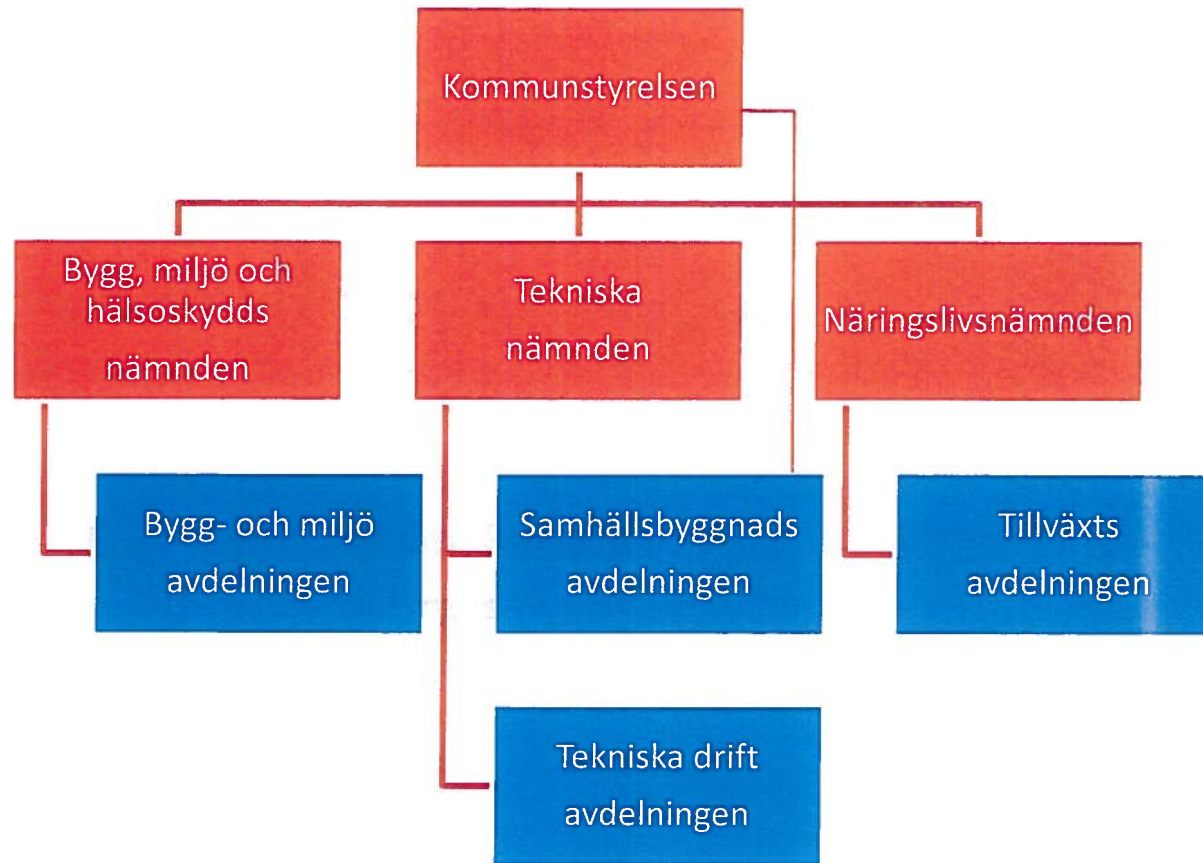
Kommunstyrelsen

Bygg, miljö och hälsoskydds nämnden

Tekniska nämnden

Näringslivsnämnden

Bygg- och miljö avdelningen

Samhällsbyggnads avdelningen

Tillväxts avdelningen

Tekniska drift avdelningen